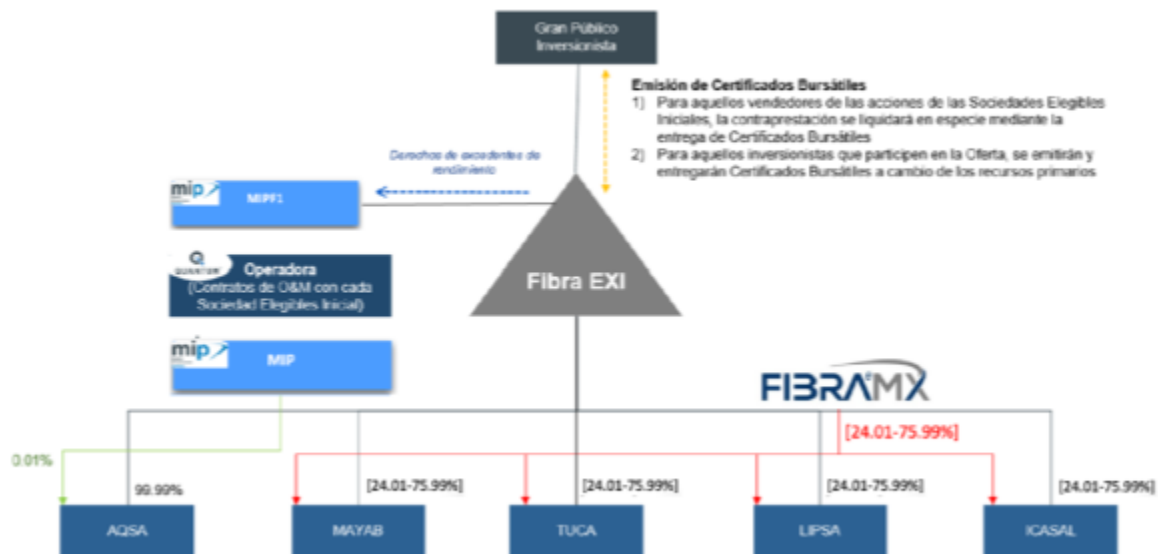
Gran Público Inversionista

Emisión de Certificados Bursátiles
1) Para aquellos vendedores de las acciones de las Sociedades Elegibles Iniciales, la contraprestación se liquidará en especie mediante la entrega de Certificados Bursátiles
2) Para aquellos inversionistas que participen en la Oferta, se emitirán y entregarán Certificados Bursátiles a cambio de los recursos primarios

Derechos de excedentes de rendimiento

mip MIPF1

QUANTUM Operadora (Contratos de O&M con cada Sociedad Elegibles Inicial)

Fibra EXI

mip MIP

FIBRAMX

[24.01-75.99%]

0.01%

99.99%

[24.01-75.99%]

[24.01-75.99%]

[24.01-75.99%]

[24.01-75.99%]

AQSA

MAYAB

TUCA

LIPSA

ICASAL